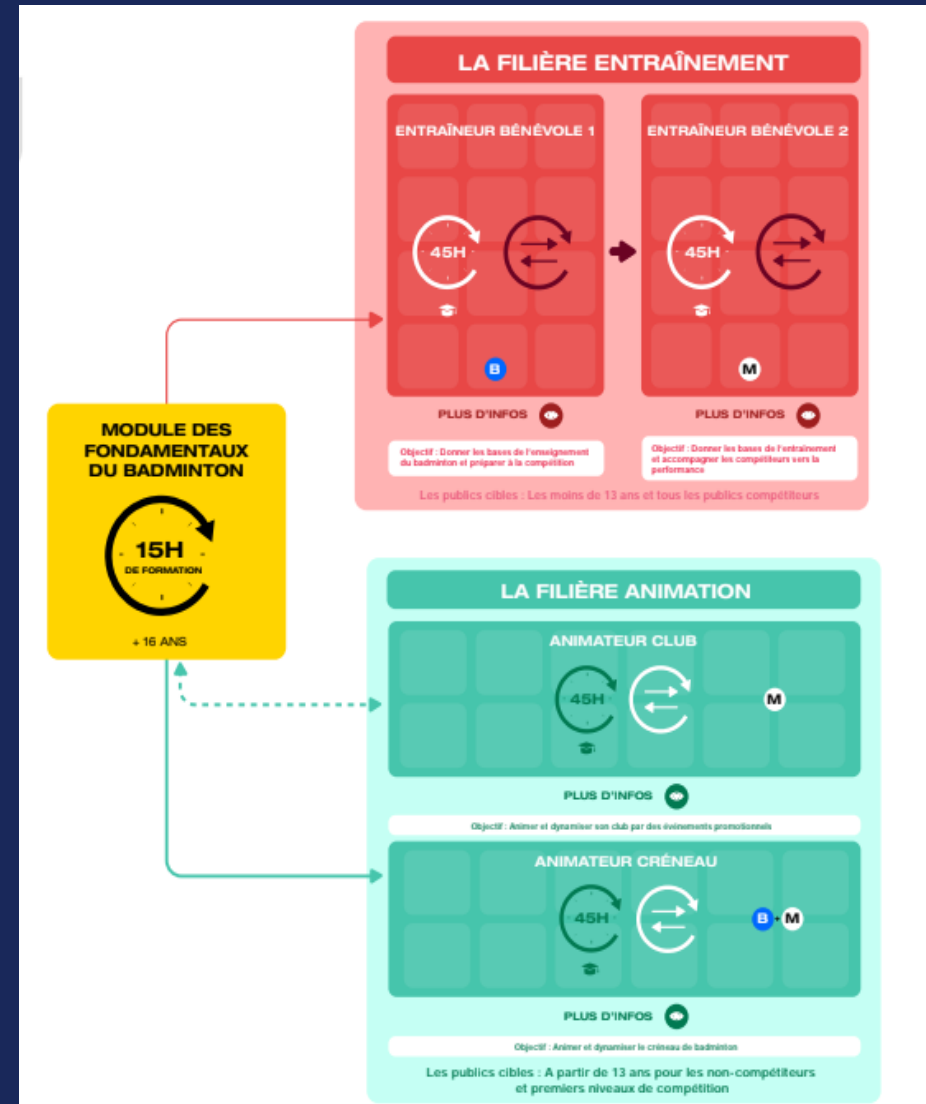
LA FILIÈRE ENTRAÎNEMENT

ENTRAÎNEUR BÉNÉVOLE 1

45H

B

PLUS D'INFOS

Objectif : Donner les bases de l'enseignement du badminton et préparer à la compétition

ENTRAÎNEUR BÉNÉVOLE 2

45H

M

PLUS D'INFOS

Objectif : Donner les bases de l'entraînement et accompagner les compétiteurs vers la performance

Les publics cibles : Les moins de 13 ans et tous les publics compétiteurs

MODULE DES FONDAMENTAUX DU BADMINTON

15H DE FORMATION

+ 16 ANS

LA FILIÈRE ANIMATION

ANIMATEUR CLUB

45H

M

PLUS D'INFOS

Objectif : Animer et dynamiser son club par des événements promotionnels

ANIMATEUR CRÉNEAU

45H

B + M

PLUS D'INFOS

Objectif : Animer et dynamiser le créneau de badminton

Les publics cibles : A partir de 13 ans pour les non-compétiteurs et premiers niveaux de compétition